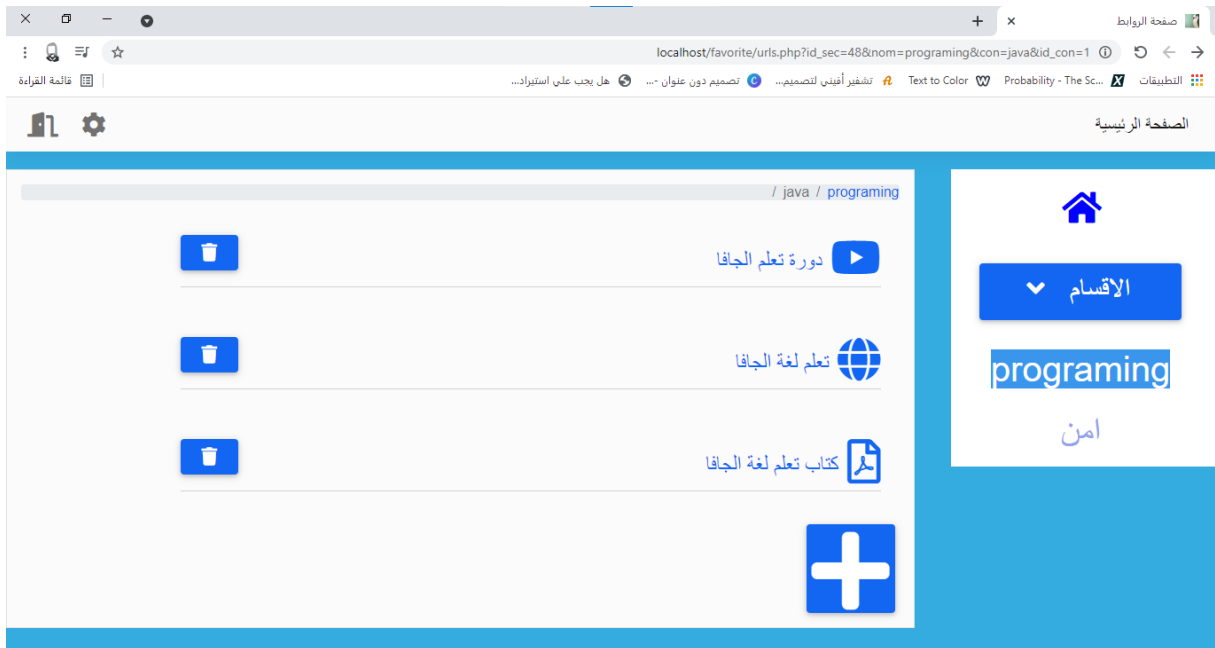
صفحة الروابط
localhost/favorite/urls.php?id_sec=48&nom=programing&con=java&id_con=1
التطبيقات
Probability - The Sc...
Text to Color
تشفير أفيني لتصميم...
تصميم دون عنوان -...
هل يجب علي استيراد...
قائمة القراءة
الصفحة الرئيسية
programing / java /
دورة تعلم الجافا
تعلم لغة الجافا
كتاب تعلم لغة الجافا
الأقسام
programing
امن